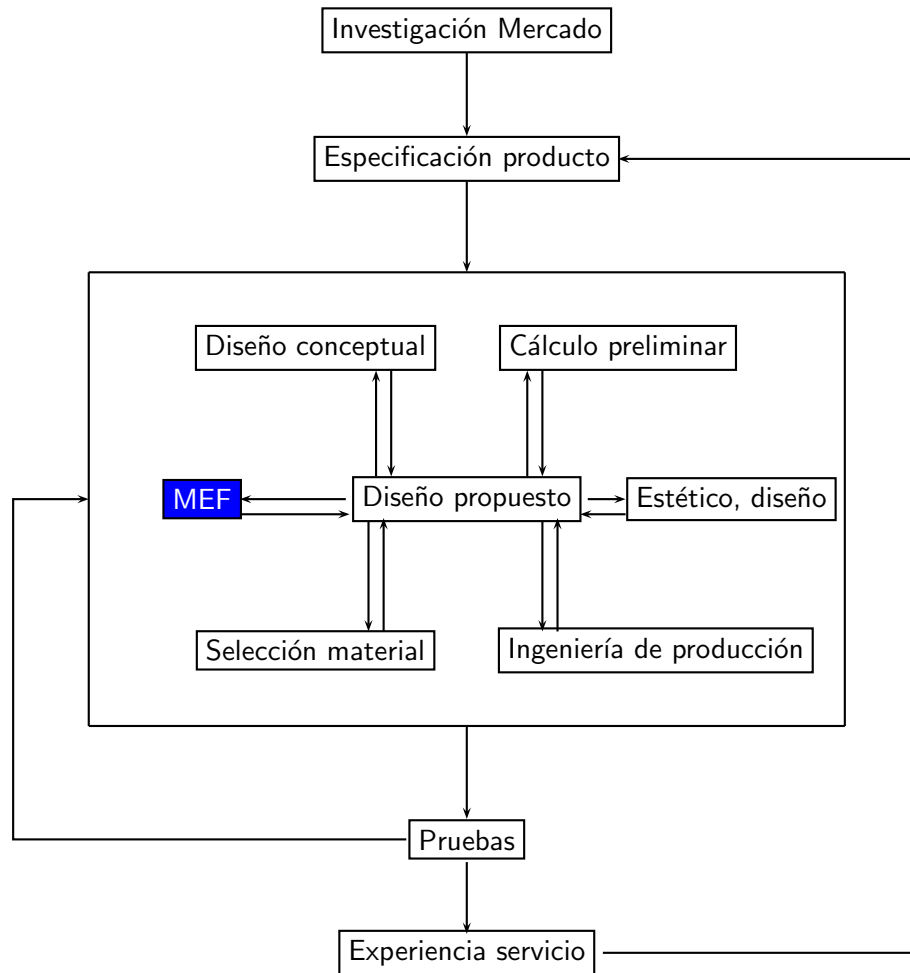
Investigación Mercado

Especificación producto

Diseño conceptual

Cálculo preliminar

MEF

Diseño propuesto

Estético, diseño

Selección material

Ingeniería de producción

Pruebas

Experiencia servicio